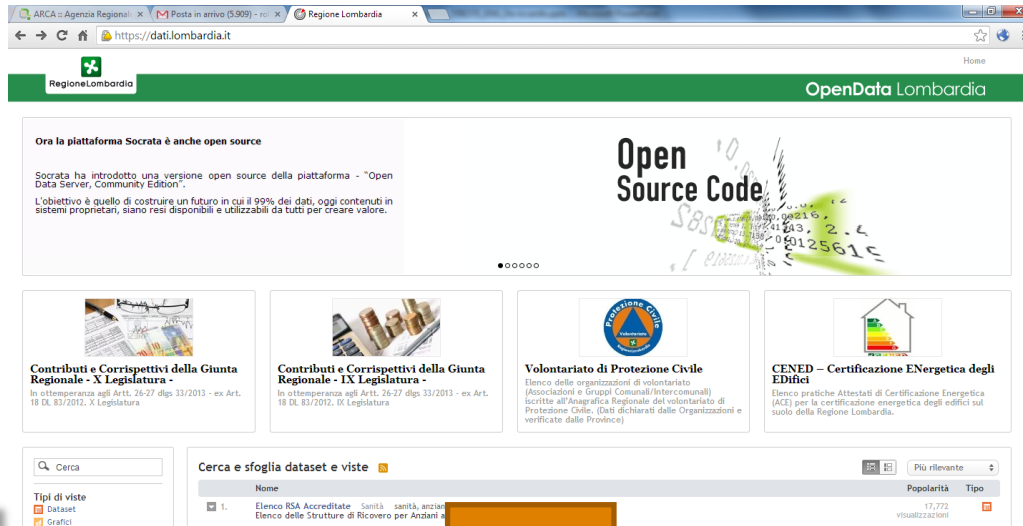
ARCA :: Agenzia Regional | Posta in arrivo (5.909) - | Regione Lombardia

https://dati.lombardia.it

Home

RegioneLombardia

OpenData Lombardia

Ora la piattaforma Socrata è anche open source

Socrata ha introdotto una versione open source della piattaforma - "Open Data Server, Community Edition".

L'obiettivo è quello di costruire un futuro in cui il 99% dei dati, oggi contenuti in sistemi proprietari, siano resi disponibili e utilizzabili da tutti per creare valore.

Open Source Code

Contributi e Corrispettivi della Giunta Regionale - X Legislatura -

In ottemperanza agli Artt. 26-27 dlgs 33/2013 - ex Art. 18 DL 83/2012. X Legislatura

Contributi e Corrispettivi della Giunta Regionale - IX Legislatura -

In ottemperanza agli Artt. 26-27 dlgs 33/2013 - ex Art. 18 DL 83/2012. IX Legislatura

Protezione Civile

Volontariato di Protezione Civile

Elenco delle organizzazioni di volontariato (Associazioni e Gruppi Comunali/Intercomunali) iscritte all'Anagrafica Regionale del volontariato di Protezione Civile. (Dati dichiarati dalle Organizzazioni e verificate dalle Province)

CENED – Certificazione ENergetica degli EDifici

Elenco pratiche Attestati di Certificazione Energetica (ACE) per la certificazione energetica degli edifici sul suolo della Regione Lombardia.

Cerca

Tipi di viste
Dataset
Grafici

Cerca e sfoglia dataset e viste

Più rilevante

| | Nome | Popolarità | Tipo |
|---|---|---|---|
| 1. | Elenco RSA Accreditate Sanità sanità, anzian<br>Elenco delle Strutture di Ricovero per Anziani a | 17,772 visualizzazioni | |